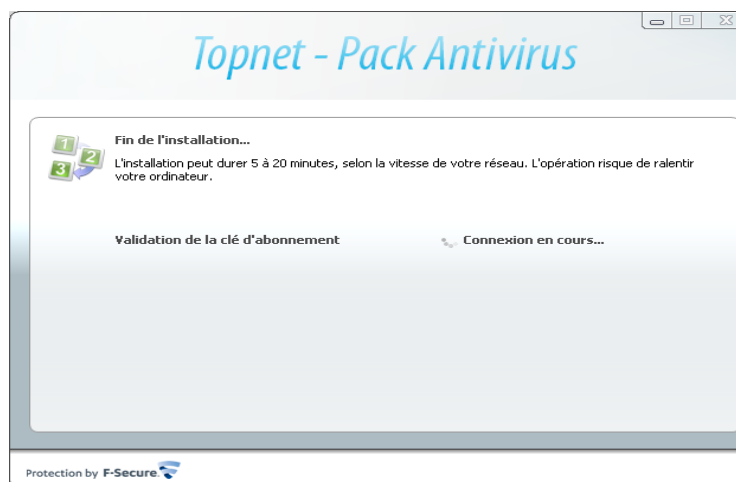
Topnet - Pack Antivirus

1 2 3

Fin de l'installation...

L'installation peut durer 5 à 20 minutes, selon la vitesse de votre réseau. L'opération risque de ralentir votre ordinateur.

Validation de la clé d'abonnement

Connexion en cours...

Protection by F-Secure